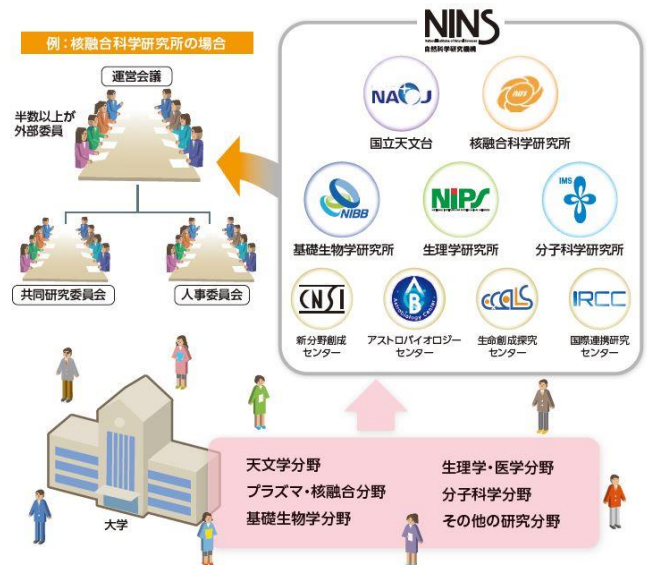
例：核融合科学研究所の場合

運営会議

半数以上が外部委員

共同研究委員会

人事委員会

NINS
自然科学研究機構

NAOJ
国立天文台

NIFS
核融合科学研究所

NIBB
基礎生物学研究所

NIPS
生理学研究所

IMS
分子科学研究所

CNSI
新分野創成センター

AB
アストロバイオロジーセンター

ExCELLS
生命創成探究センター

IRCC
国際連携研究センター

天文学分野
プラズマ・核融合分野
基礎生物学分野

生理学・医学分野
分子科学分野
その他の研究分野

大学